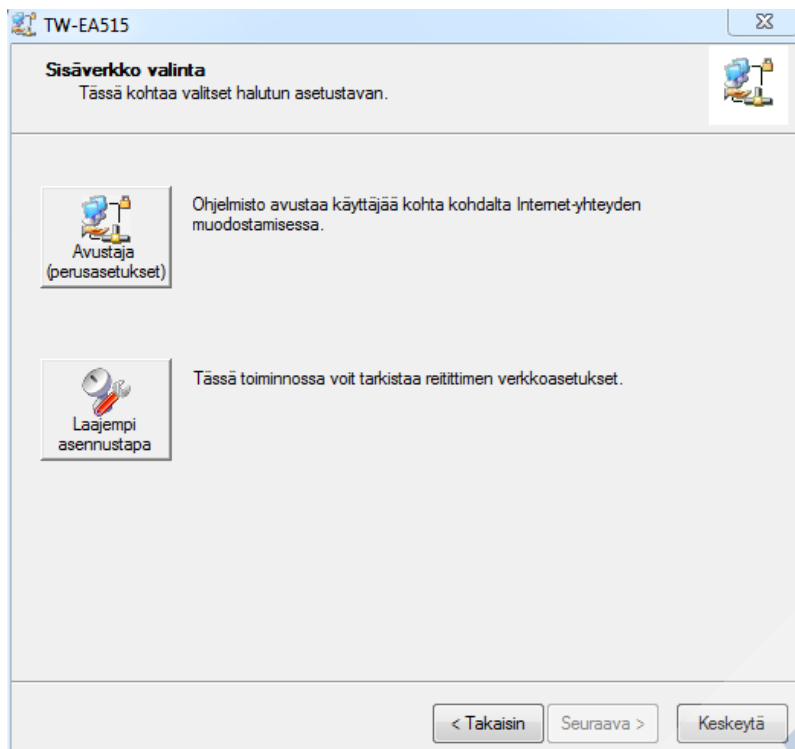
TW-EA515

Sisäverkko valinta
Tässä kohtaa valitset halutun asetustavan.

Avustaja (perusasetukset)

Ohjelmisto avustaa käyttäjää kohta kohdalta Internet-yhteyden muodostamisessa.

Laajempi asennustapa

Tässä toiminnossa voit tarkistaa reitittimen verkkoasetukset.

< Takaisin | Seuraava > | Keskeytä